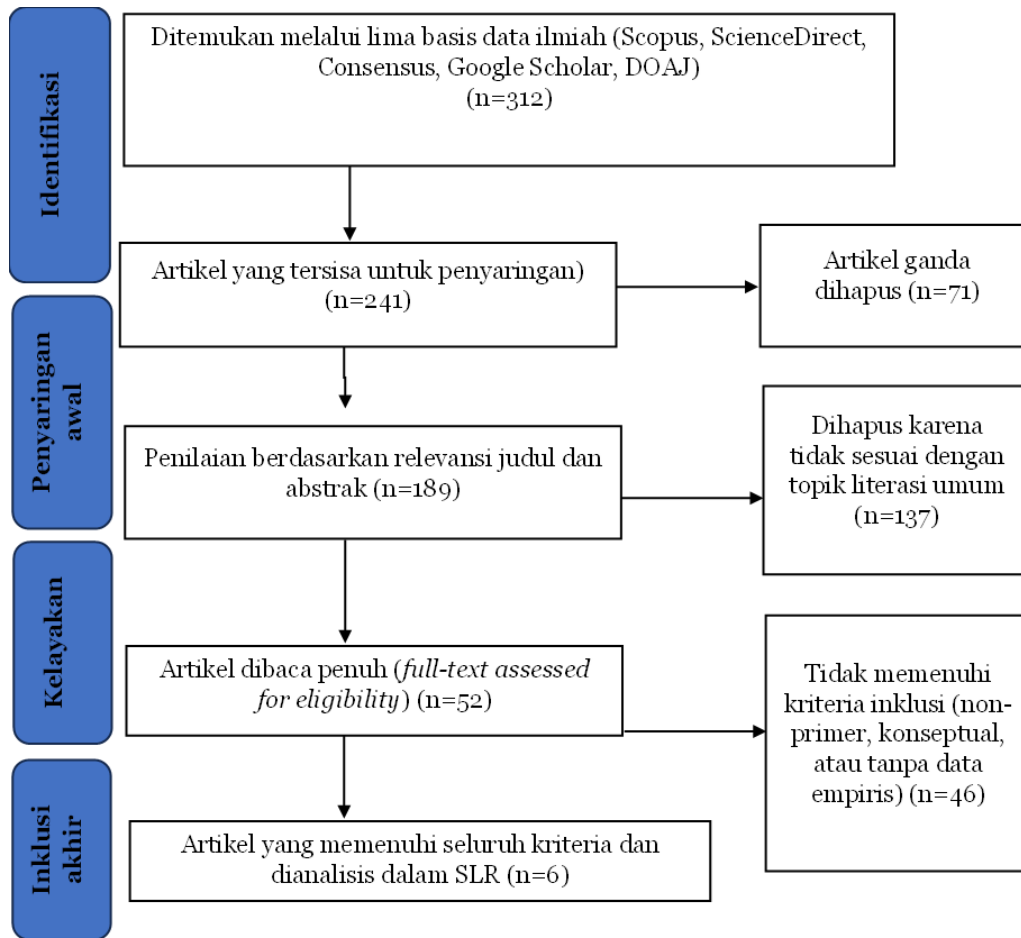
Identifikasi

Ditemukan melalui lima basis data ilmiah (Scopus, ScienceDirect, Consensus, Google Scholar, DOAJ) (n=312)

Artikel yang tersisa untuk penyaringan) (n=241)

Artikel ganda dihapus (n=71)

Penyaringan awal

Penilaian berdasarkan relevansi judul dan abstrak (n=189)

Dihapus karena tidak sesuai dengan topik literasi umum (n=137)

Kelayakan

Artikel dibaca penuh (*full-text assessed for eligibility*) (n=52)

Tidak memenuhi kriteria inklusi (non-primer, konseptual, atau tanpa data empiris) (n=46)

Inklusi akhir

Artikel yang memenuhi seluruh kriteria dan dianalisis dalam SLR (n=6)